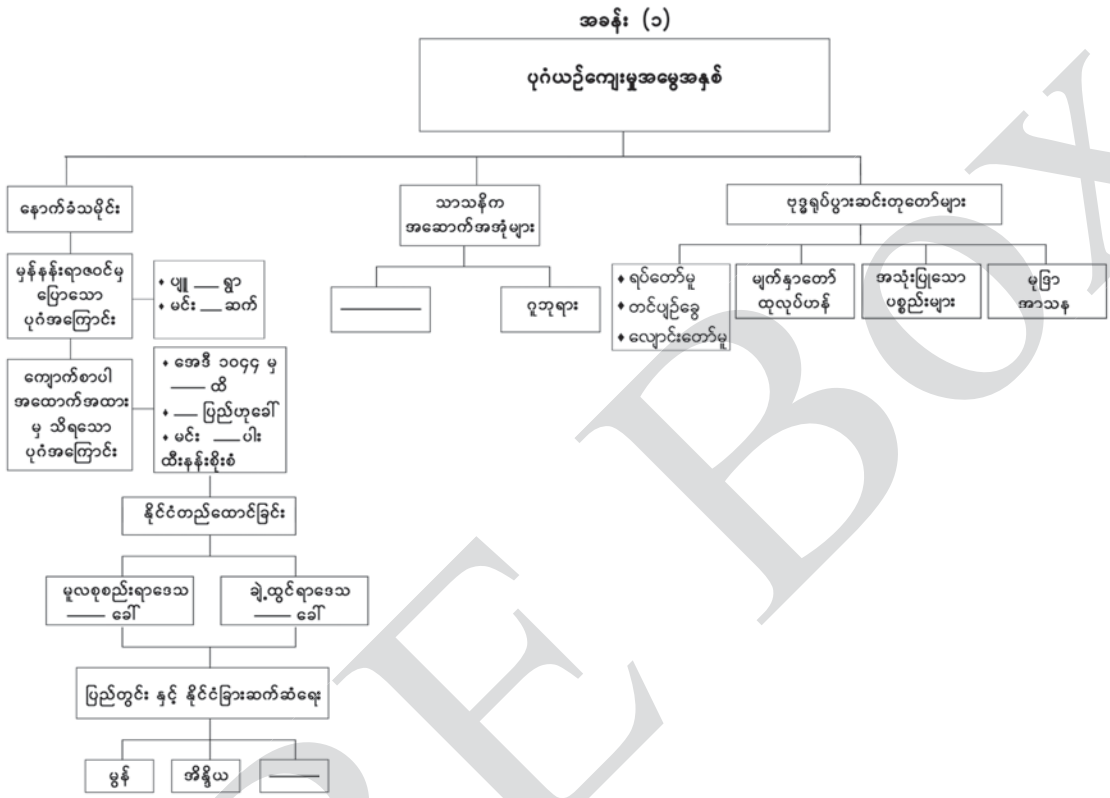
အခန်း (၁)

ပုဂံယဉ်ကျေးမှုအမွေအနှစ်

နောက်ခံသမိုင်း

သာသနိက အဆောက်အအုံများ

ဗုဒ္ဓရုပ်ပွားဆင်းတုတော်များ

မှန်နန်းရာဇဝင်မှ ပြောသော ပုဂံအကြောင်း

• ပျူ ___ ရွာ
• မင်း ___ ဆက်

___

ဂူဘုရား

• ရပ်တော်မူ
• တင်ပျဉ်ခွေ
• လျောင်းတော်မူ

မျက်နှာတော် ထုလုပ်ဟန်

အသုံးပြုသော ပစ္စည်းများ

မုဒြာ အာသန

ကျောက်စာပေ အထောက်အထား မှ သိရသော ပုဂံအကြောင်း

• အေဒီ ၁၀၄၄ မှ ___ ထိ
• ___ ပြည်ဟုခေါ်
• မင်း ___ ပါး ထီးနန်းစိုးစံ

နိုင်ငံတည်ထောင်ခြင်း

မူလစုစည်းရာဒေသ ___ ခေါ်

ချဲ့ထွင်ရာဒေသ ___ ခေါ်

ပြည်တွင်း နှင့် နိုင်ငံခြားဆက်ဆံရေး

မွန်

အိန္ဒိယ

___